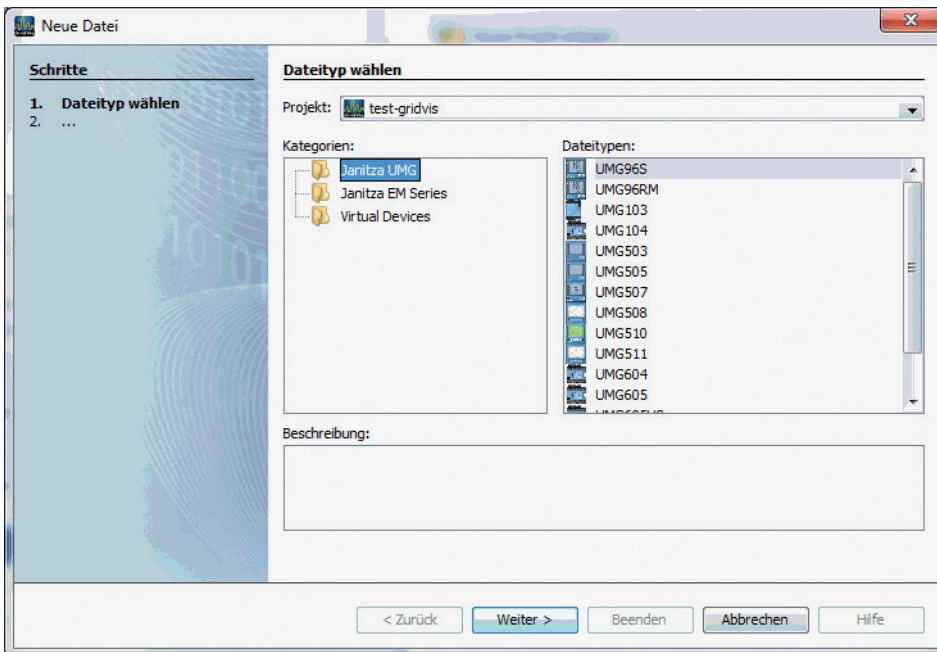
Neue Datei

Schritte

1. Dateityp wählen
2. ...

Dateityp wählen

Projekt: test-gridvis

Kategorien:
Janitza UMG
Janitza EM Series
Virtual Devices

Dateitypen:
UMG96S
UMG96RM
UMG103
UMG104
UMG503
UMG505
UMG507
UMG508
UMG510
UMG511
UMG604
UMG605
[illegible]

Beschreibung:

< Zurück
Weiter >
Beenden
Abbrechen
Hilfe